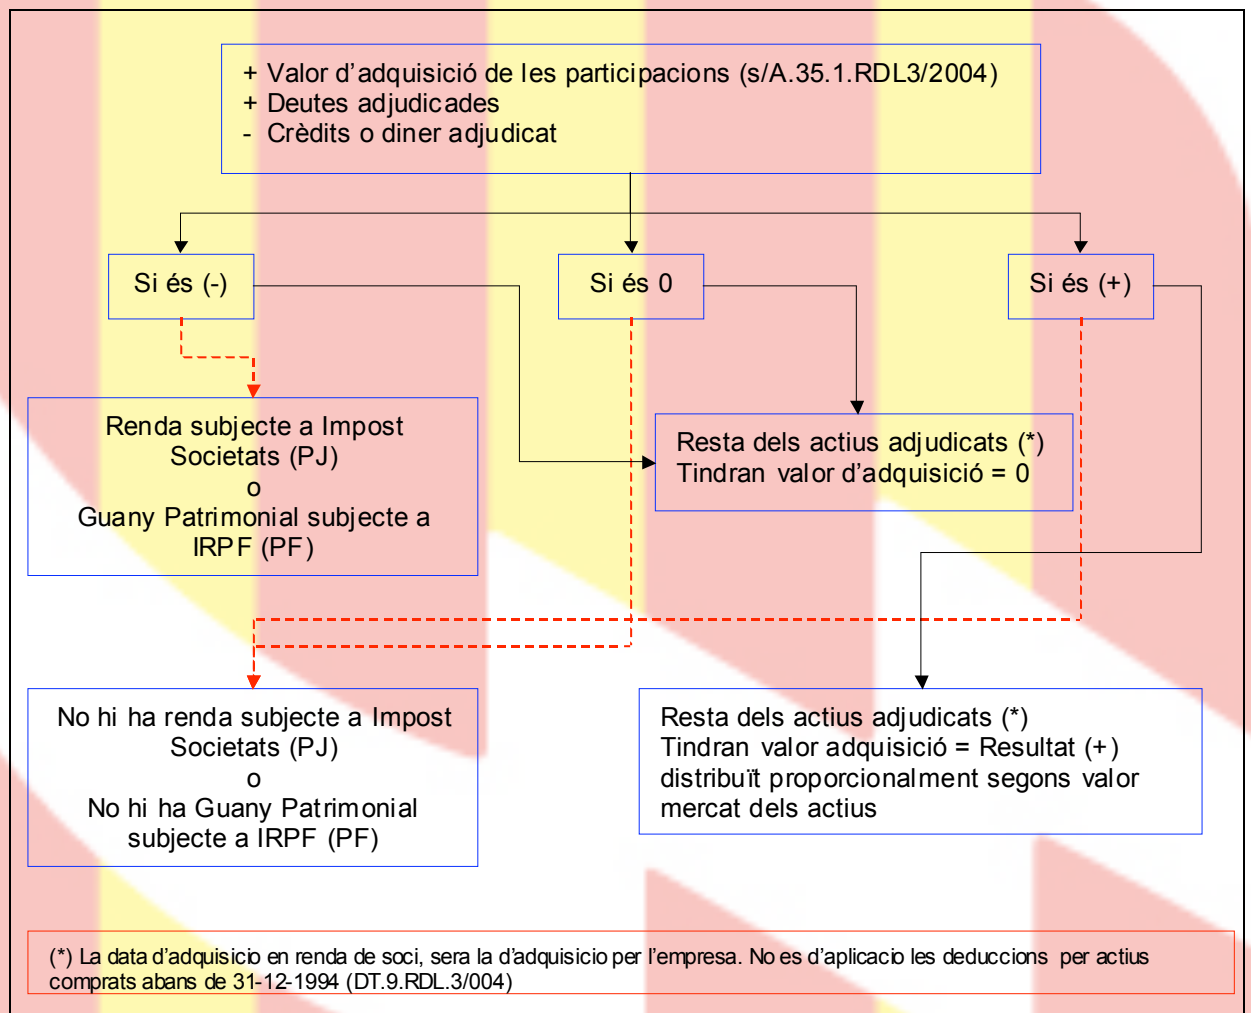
+ Valor d'adquisició de les participacions (s/A.35.1.RDL3/2004)
+ Deutes adjudicades
- Crèdits o diner adjudicat

Si és (-)

Si és 0

Si és (+)

Renda subjecte a Impost Societats (PJ)
o
Guany Patrimonial subjecte a IRPF (PF)

Resta dels actius adjudicats (*)
Tindran valor d'adquisició = 0

No hi ha renda subjecte a Impost Societats (PJ)
o
No hi ha Guany Patrimonial subjecte a IRPF (PF)

Resta dels actius adjudicats (*)
Tindran valor adquisició = Resultat (+) distribuït proporcionalment segons valor mercat dels actius

(*) La data d'adquisicio en renda de soci, sera la d'adquisicio per l'empresa. No es d'aplicacio les deduccions per actius comprats abans de 31-12-1994 (DT.9.RDL.3/004)